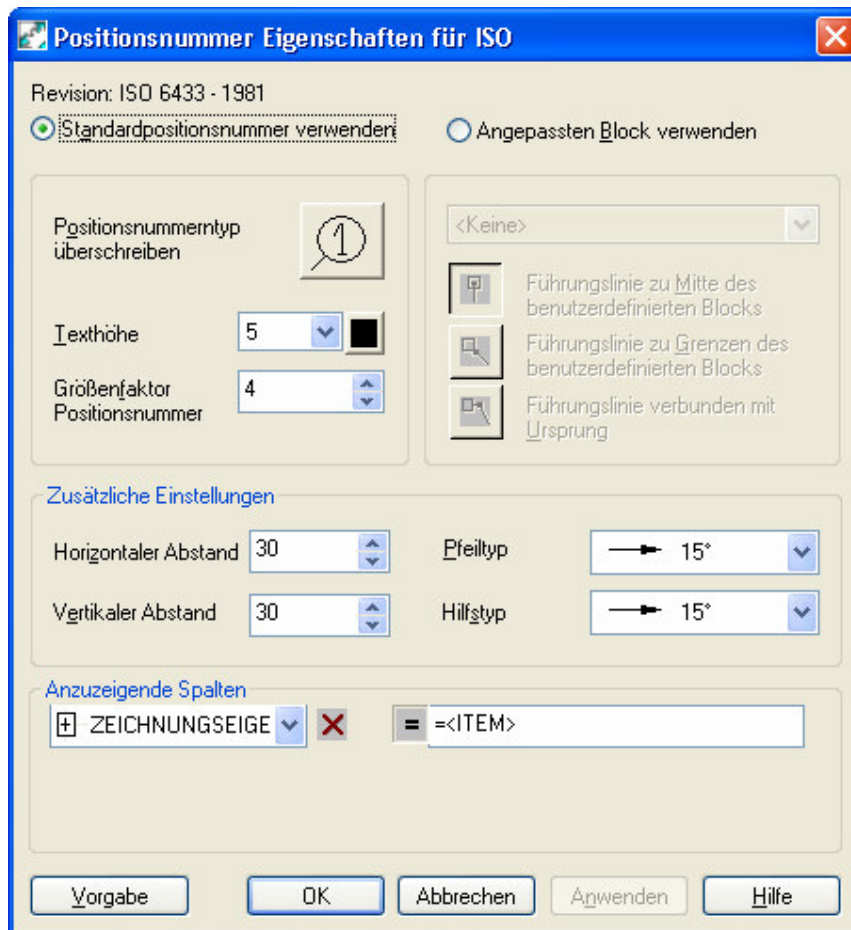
Positionsnummer Eigenschaften für ISO

Revision: ISO 6433 - 1981

Standardpositionsnummer verwenden

Angepassten Block verwenden

Positionsnummerntyp überschreiben

1

Texthöhe 5

Größenfaktor Positionsnummer 4

<Keine>

Führungslinie zu Mitte des benutzerdefinierten Blocks

Führungslinie zu Grenzen des benutzerdefinierten Blocks

Führungslinie verbunden mit Ursprung

Zusätzliche Einstellungen

Horizontaler Abstand 30

Vertikaler Abstand 30

Pfeiltyp 15°

Hilfstyp 15°

Anzuzeigende Spalten

ZEICHNUNGSEIGE

= =<ITEM>

Vorgabe

OK

Abbrechen

Anwenden

Hilfe